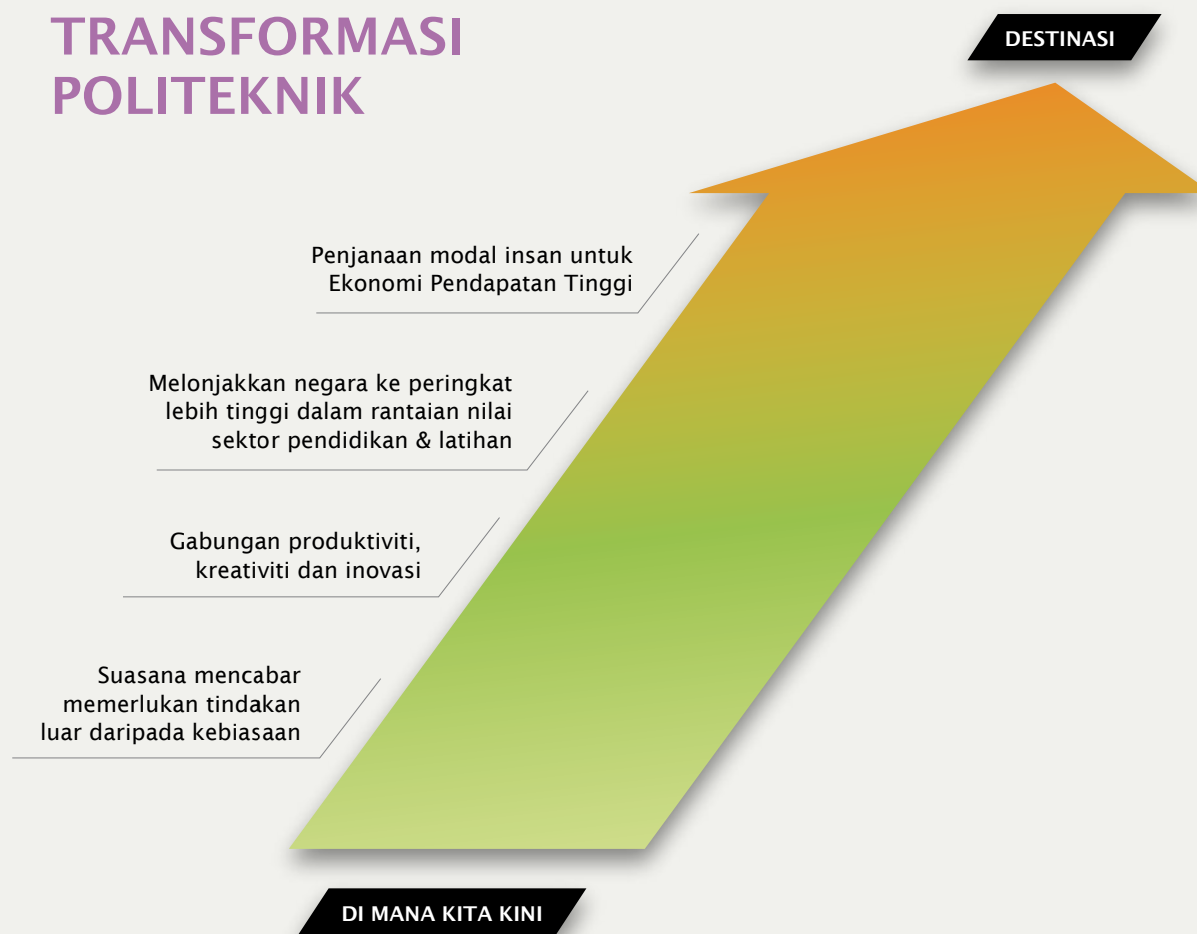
TRANSFORMASI POLITEKNIK

DESTINASI

Penjanaan modal insan untuk Ekonomi Pendapatan Tinggi

Melonjakkan negara ke peringkat lebih tinggi dalam rantaian nilai sektor pendidikan & latihan

Gabungan produktiviti, kreativiti dan inovasi

Suasana mencabar memerlukan tindakan luar daripada kebiasaan

DI MANA KITA KINI